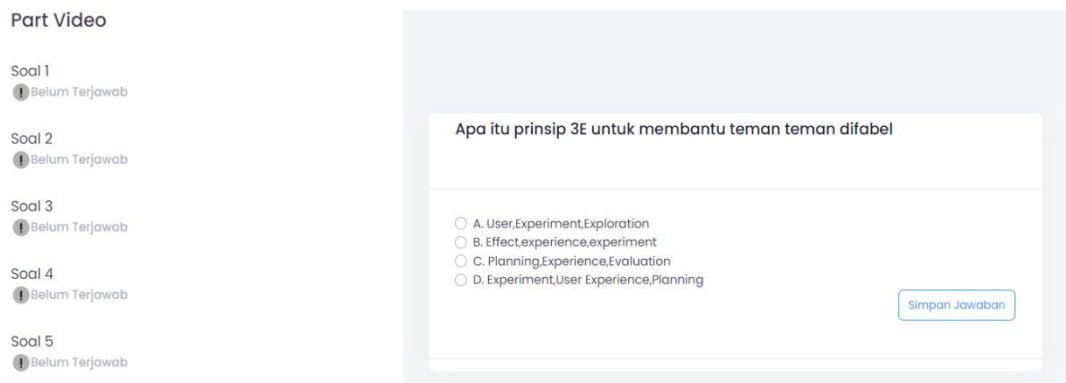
Part Video

Soal 1
Belum Terjawab

Soal 2
Belum Terjawab

Soal 3
Belum Terjawab

Soal 4
Belum Terjawab

Soal 5
Belum Terjawab

Apa itu prinsip 3E untuk membantu teman teman difabel

A. User,Experiment,Exploration
B. Effect,experience,experiment
C. Planning,Experience,Evaluation
D. Experiment,User Experience,Planning

Simpan Jawaban